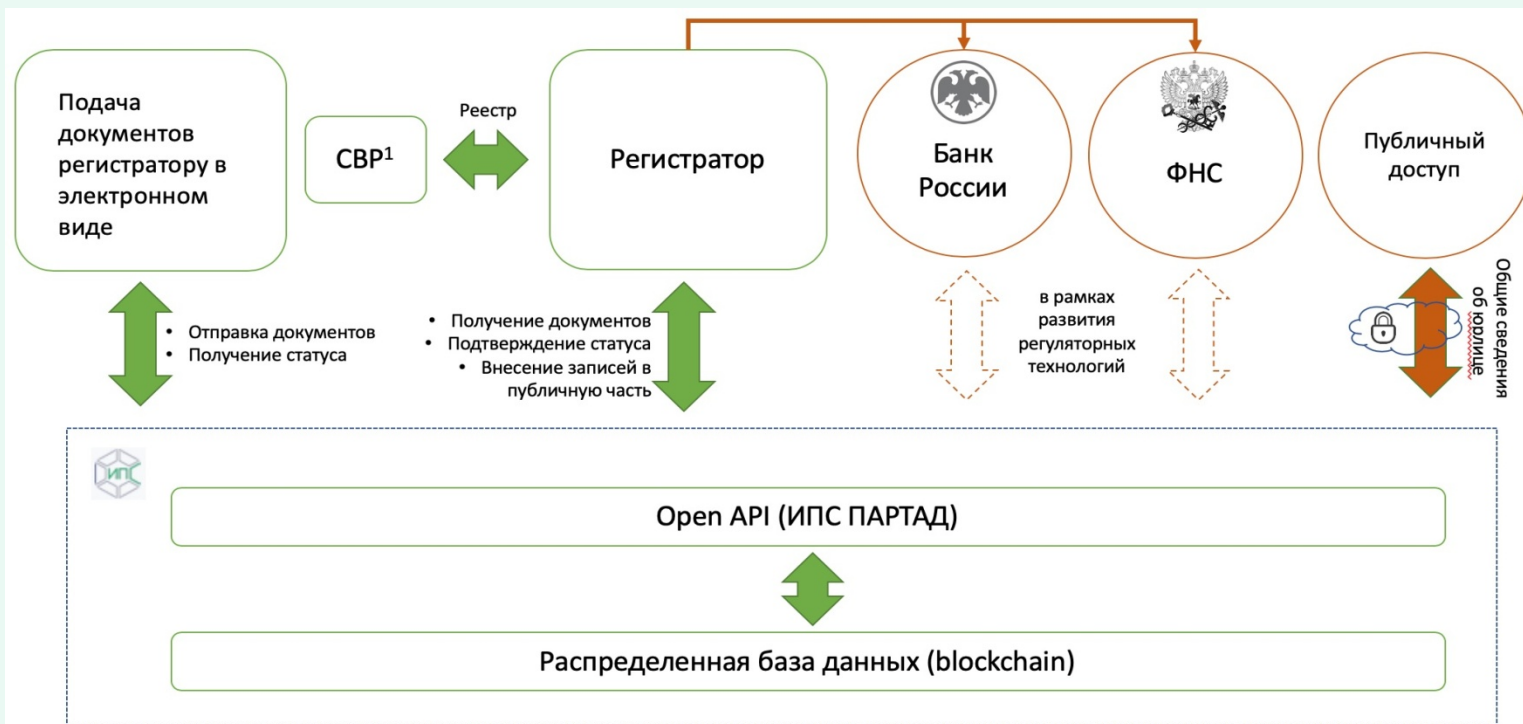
Подача документов регистратору в электронном виде

СВР$^1$

Реестр

Регистратор

Банк России

ФНС

Публичный доступ

• Отправка документов
• Получение статуса

• Получение документов
• Подтверждение статуса
• Внесение записей в публичную часть

в рамках развития регуляторных технологий

Общие сведения об юрлице

ИПС

Open API (ИПС ПАРТАД)

Распределенная база данных (blockchain)